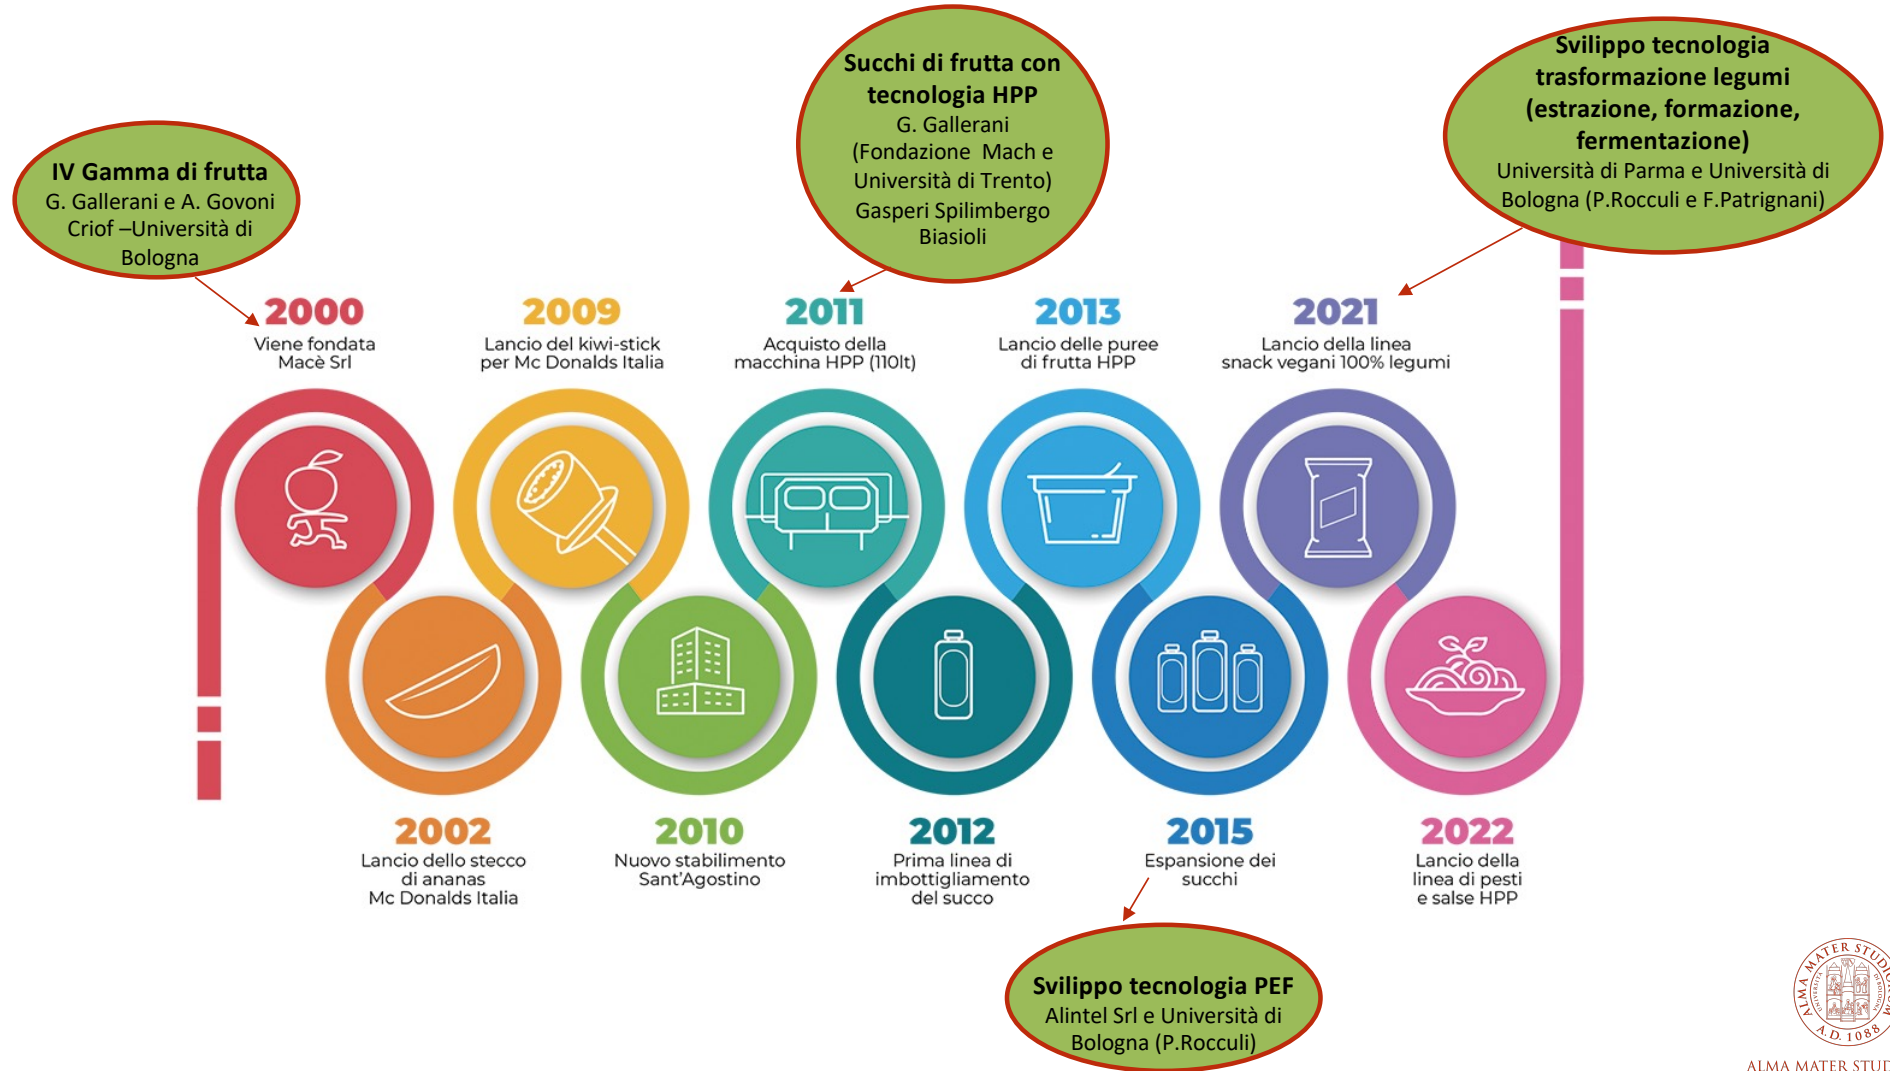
IV Gamma di frutta
G. Gallerani e A. Govoni
Criof –Università di Bologna

Succhi di frutta con tecnologia HPP
G. Gallerani
(Fondazione Mach e Università di Trento)
Gasperi Spilimbergo
Biasioli

Svilippo tecnologia trasformazione legumi (estrazione, formazione, fermentazione)
Università di Parma e Università di Bologna (P.Rocculi e F.Patrignani)

2000
Viene fondata Macè Srl

2009
Lancio del kiwi-stick per Mc Donalds Italia

2011
Acquisto della macchina HPP (110lt)

2013
Lancio delle puree di frutta HPP

2021
Lancio della linea snack vegani 100% legumi

2002
Lancio dello stecco di ananas Mc Donalds Italia

2010
Nuovo stabilimento Sant'Agostino

2012
Prima linea di imbottigliamento del succo

2015
Espansione dei succhi

2022
Lancio della linea di pesti e salse HPP

Svilippo tecnologia PEF
Alintel Srl e Università di Bologna (P.Rocculi)

ALMA MATER STUDIORUM A.D. 1088
ALMA MATER STU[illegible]